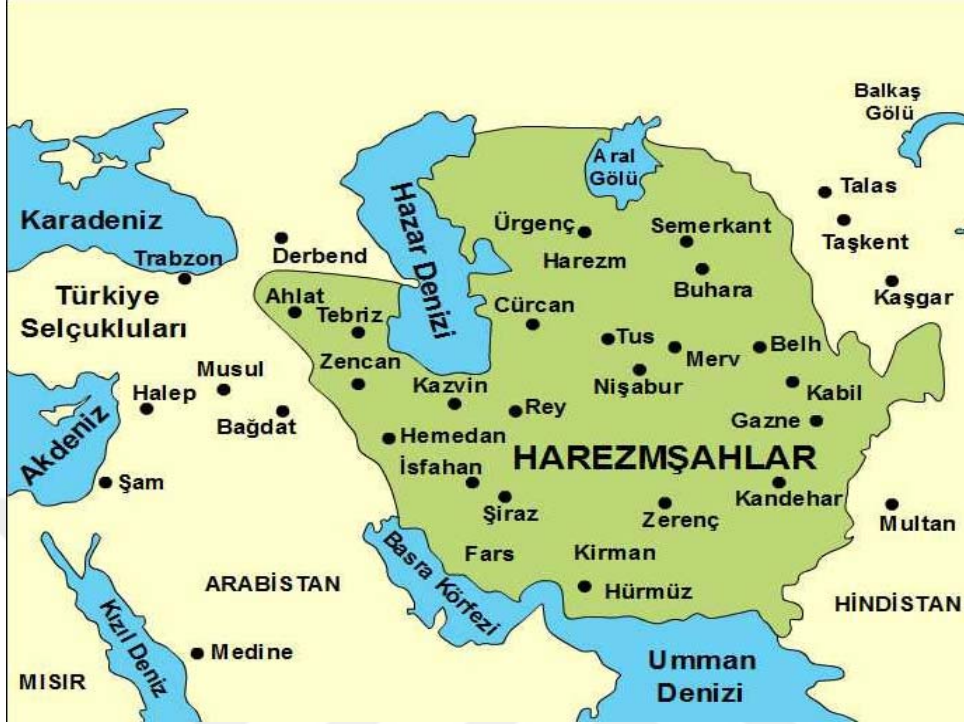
Balkaş Gölü
Aral Gölü
Talas
Karadeniz
Hazar Denizi
Ürgenç
Semerkant
Taşkent
Trabzon
Derbend
Harezm
Buhara
Kaşgar
Türkiye Selçukluları
Ahlat
Tebriz
Cürcan
Tus
Merv
Belh
Musul
Zencan
Nişabur
Kabil
Halep
Kazvin
Rey
Gazne
Akdeniz
Bağdat
Hemedan
HAREZMŞAHLAR
İsfahan
Şam
Şiraz
Zerenç
Kandehar
Multan
Basra Körfezi
Fars
Kirman
ARABİSTAN
Hürmüz
HİNDİSTAN
Kızıl Deniz
Medine
Umman Denizi
MISIR